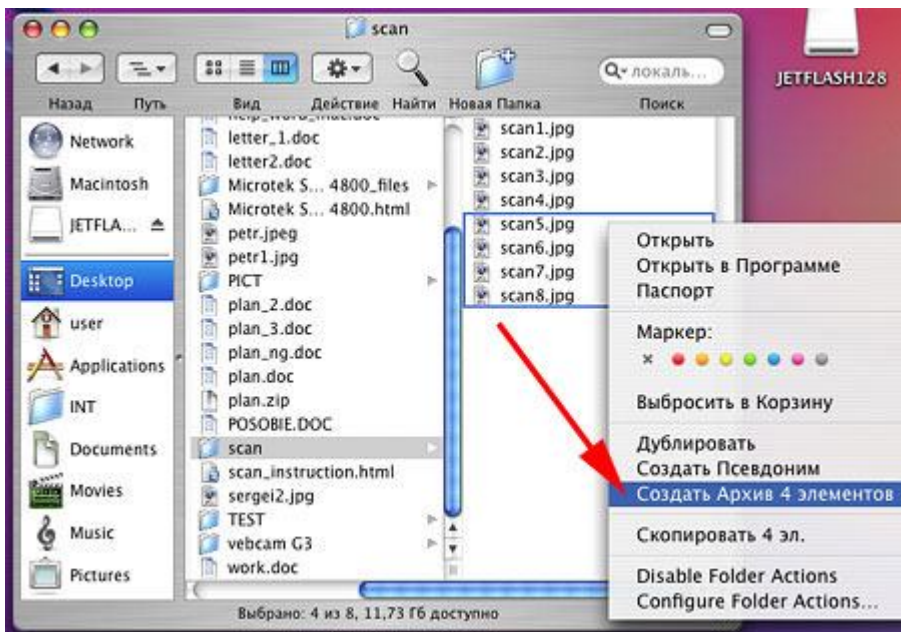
scan

локаль...

Назад Путь Вид Действие Найти Новая Папка Поиск

JETFLASH128

Network
Macintosh
JETFLA...
Desktop
user
Applications
INT
Documents
Movies
Music
Pictures

letter_1.doc
letter2.doc
Microtek S... 4800_files
Microtek S... 4800.html
petr.jpeg
petr1.jpg
PICT
plan_2.doc
plan_3.doc
plan_ng.doc
plan.doc
plan.zip
POSOBIE.DOC
scan
scan_instruction.html
sergei2.jpg
TEST
vebcam G3
work.doc

scan1.jpg
scan2.jpg
scan3.jpg
scan4.jpg
scan5.jpg
scan6.jpg
scan7.jpg
scan8.jpg

Открыть
Открыть в Программе
Паспорт

Маркер:

Выбросить в Корзину

Дублировать
Создать Псевдоним
Создать Архив 4 элементов

Скопировать 4 эл.

Disable Folder Actions
Configure Folder Actions...

Выбрано: 4 из 8, 11,73 Гб доступно